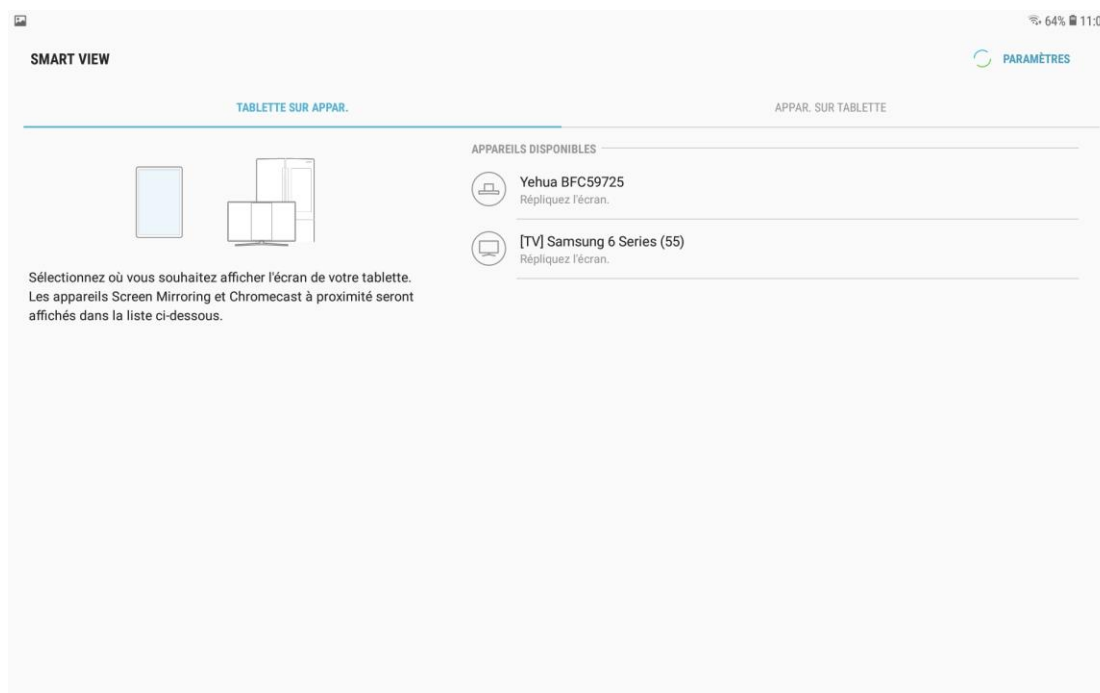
64% 11:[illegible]

SMART VIEW

PARAMÈTRES

TABLETTE SUR APPAR.

APPAR. SUR TABLETTE

Sélectionnez où vous souhaitez afficher l'écran de votre tablette. Les appareils Screen Mirroring et Chromecast à proximité seront affichés dans la liste ci-dessous.

APPAREILS DISPONIBLES

Yehua BFC59725
Répliquez l'écran.

[TV] Samsung 6 Series (55)
Répliquez l'écran.